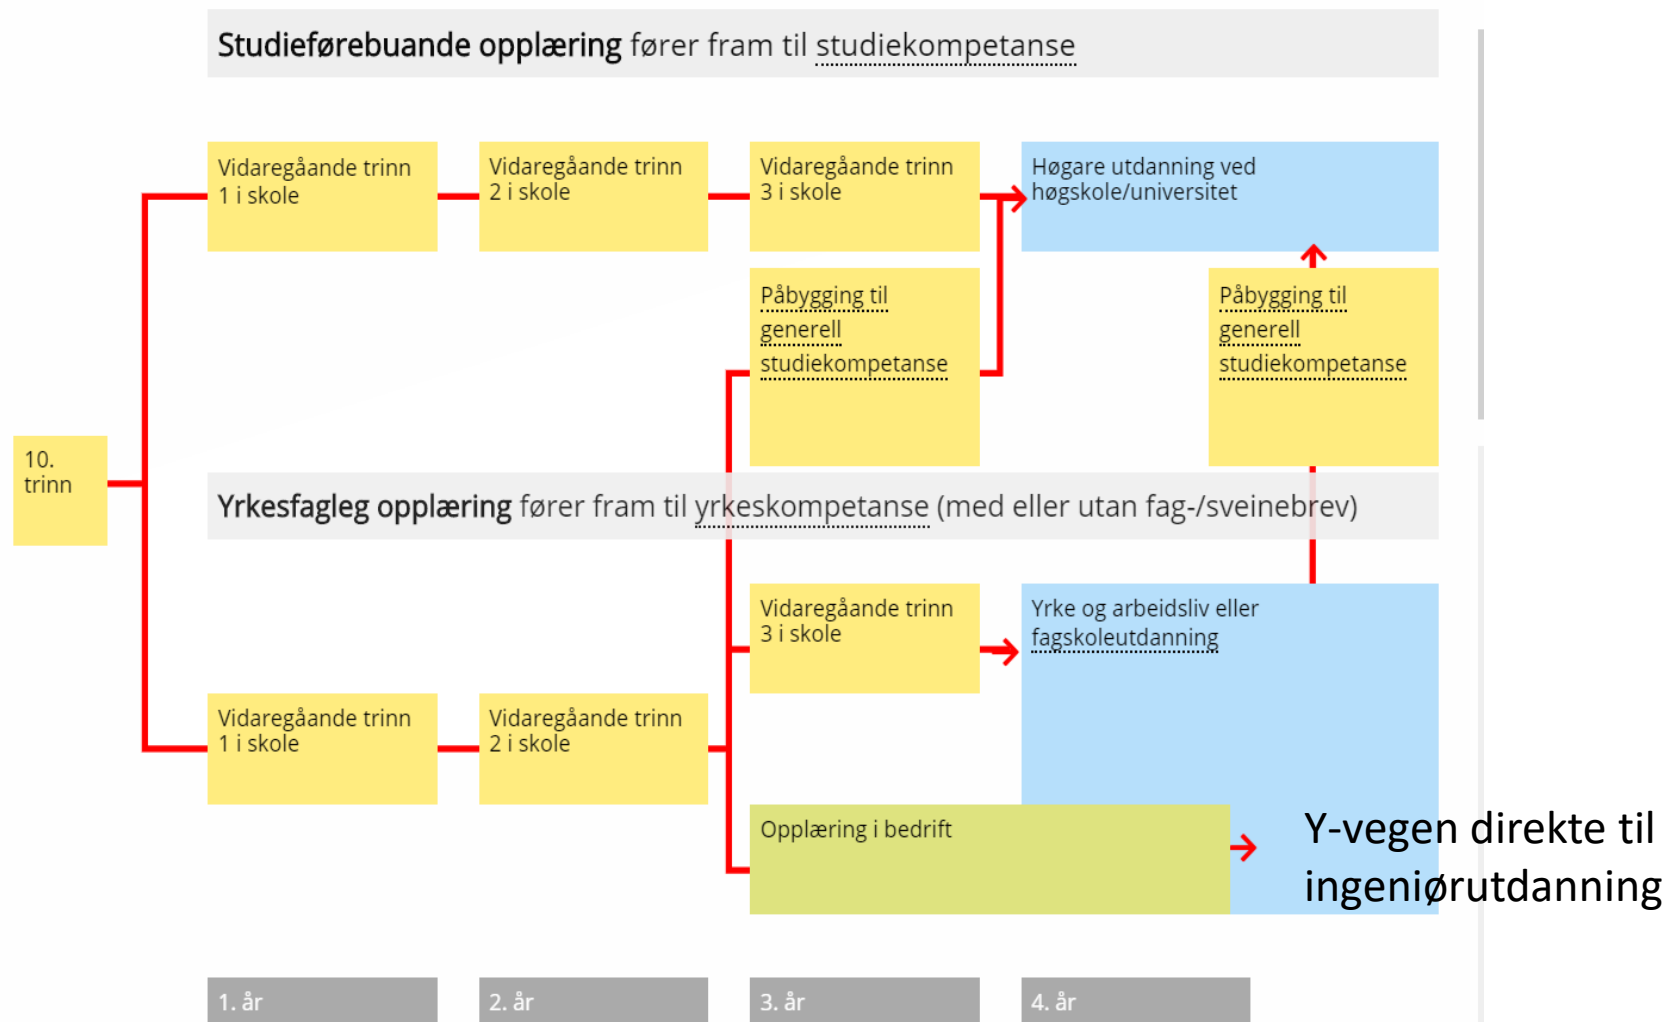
Studieførebuande opplæring fører fram til studiekompetanse

Vidaregåande trinn 1 i skole

Vidaregåande trinn 2 i skole

Vidaregåande trinn 3 i skole

Høgare utdanning ved høgskole/universitet

Påbygging til generell studiekompetanse

Påbygging til generell studiekompetanse

10. trinn

Yrkesfagleg opplæring fører fram til yrkeskompetanse (med eller utan fag-/sveinebrev)

Vidaregåande trinn 3 i skole

Yrke og arbeidsliv eller fagskoleutdanning

Vidaregåande trinn 1 i skole

Vidaregåande trinn 2 i skole

Opplæring i bedrift

Y-vegen direkte til ingeniørutdanning

1. år

2. år

3. år

4. år